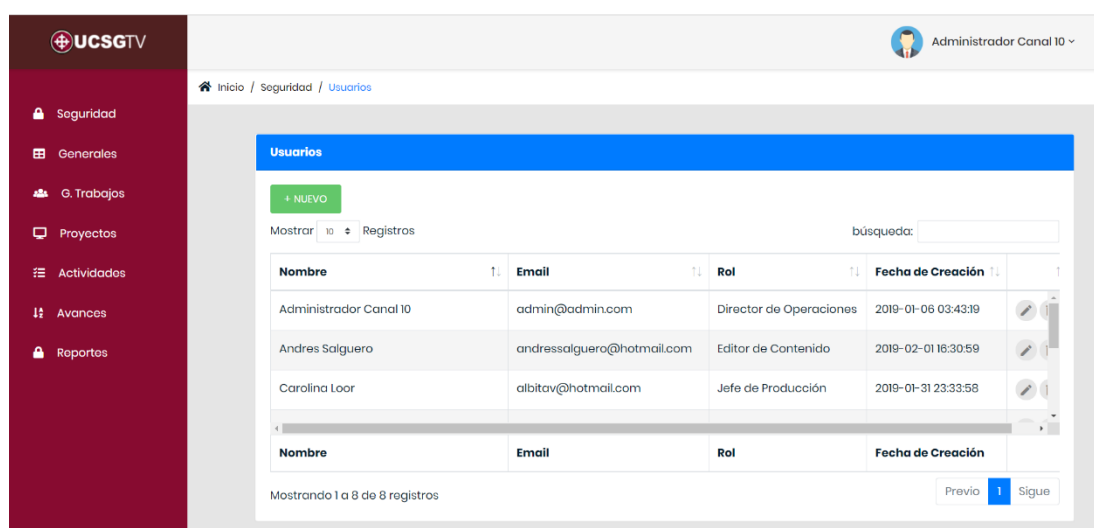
UCSGTV

Administrador Canal 10

Seguridad
Generales
G. Trabajos
Proyectos
Actividades
Avances
Reportes

Inicio / Seguridad / Usuarios

Usuarios

+ NUEVO

Mostrar 10 Registros

búsqueda:

| Nombre | Email | Rol | Fecha de Creación |
|---|---|---|---|
| Administrador Canal 10 | admin@admin.com | Director de Operaciones | 2019-01-06 03:43:19 |
| Andres Salguero | andressalguero@hotmail.com | Editor de Contenido | 2019-02-01 16:30:59 |
| Carolina Loor | albitav@hotmail.com | Jefe de Producción | 2019-01-31 23:33:58 |
| Nombre | Email | Rol | Fecha de Creación |

Mostrando 1 a 8 de 8 registros

Previo 1 Sigue